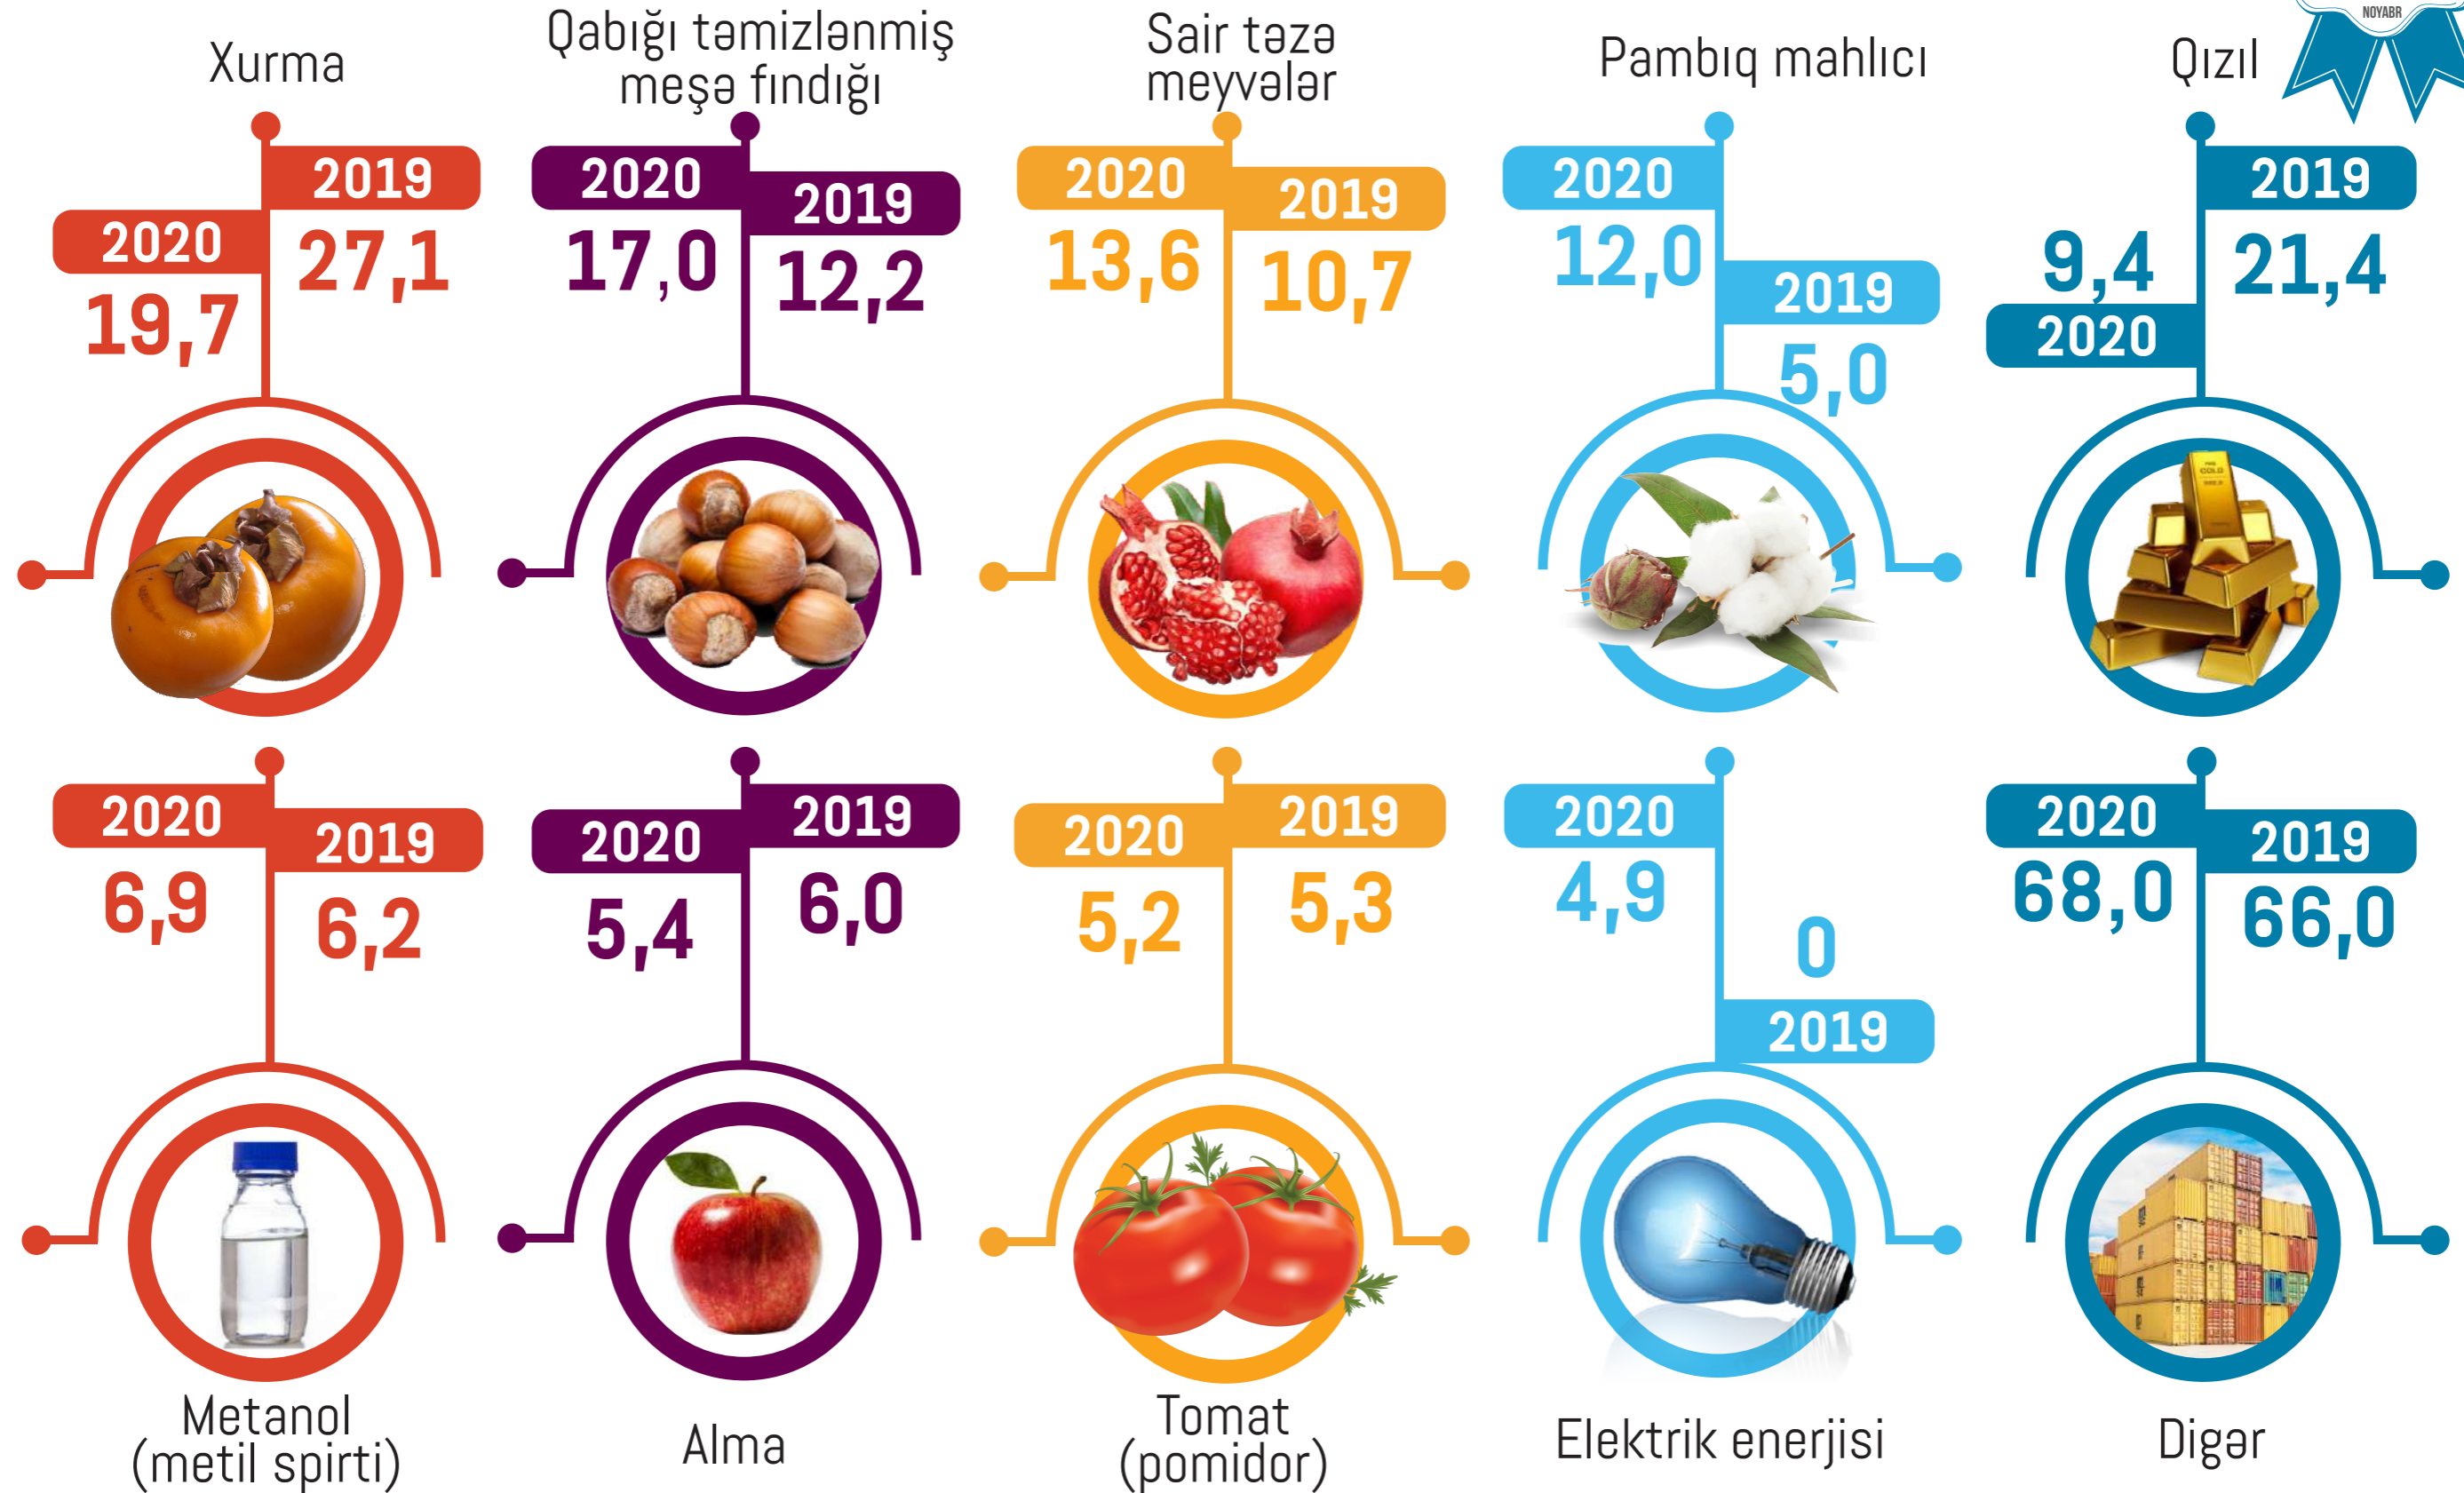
NOYABR

Xurma
2019
27,1
2020
19,7

Qabığı təmizlənmiş meşə fındığı
2020
17,0
2019
12,2

Sair təzə meyvələr
2020
13,6
2019
10,7

Pambıq mahlıcı
2020
12,0
2019
5,0

Qızıl
2019
21,4
9,4
2020

2020
6,9
2019
6,2
Metanol (metil spirti)

2020
5,4
2019
6,0
Alma

2020
5,2
2019
5,3
Tomat (pomidor)

2020
4,9
0
2019
Elektrik enerjisi

2020
68,0
2019
66,0
Digər